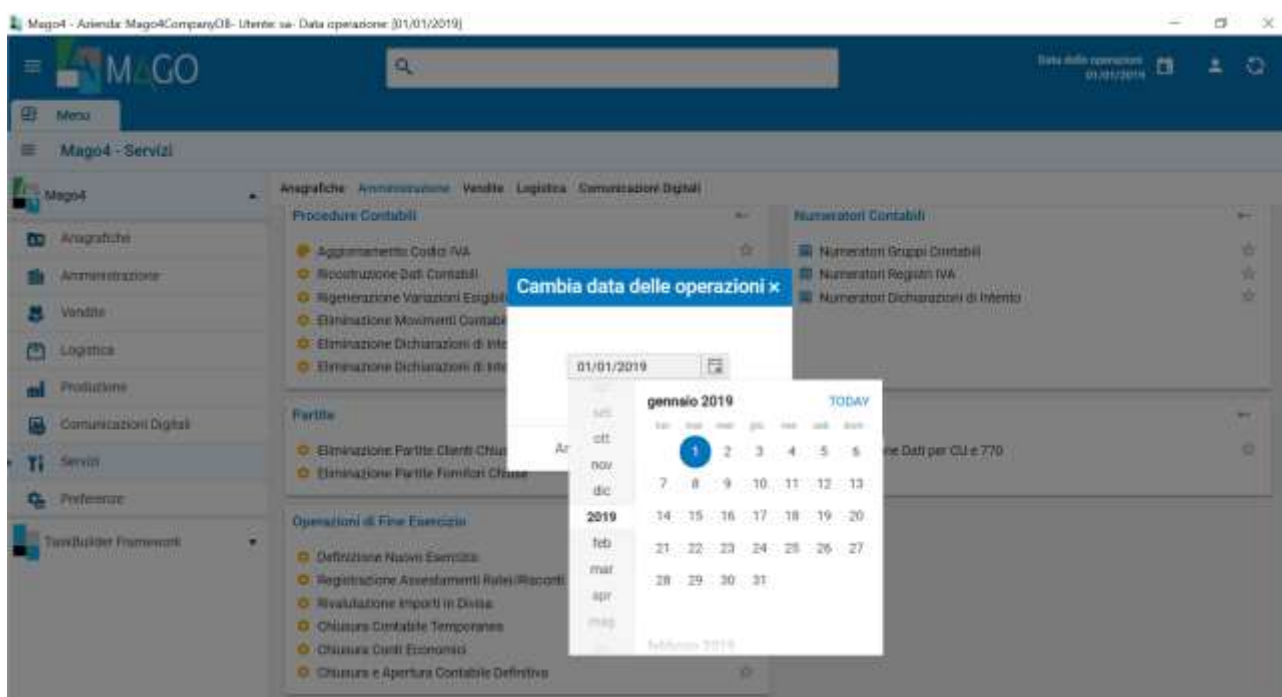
Mago4 - Azienda: Mago4CompanyOB - Utente: sa - Data operazione: [01/01/2019]

MAGO

Data delle operazioni 01/01/2019

Menu

Mago4 - Servizi

Mago4

Anagrafiche
Amministrazione
Vendite
Logistica
Produzione
Comunicazioni Digitali
Servizi
Preferenze

TaskBuilder Framework

Anagrafiche Amministrazione Vendite Logistica Comunicazioni Digitali

Procedure Contabili

Aggiornamento Codici IVA
Ricostruzione Dati Contabili
Rigenerazione Variazioni Esigibi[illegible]
Eliminazione Movimenti Contabi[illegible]
Eliminazione Dichiarazioni di Inte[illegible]
Eliminazione Dichiarazioni di Inte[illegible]

Partite

Eliminazione Partite Clienti Chiu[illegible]
Eliminazione Partite Fornitori Chiuse

Operazioni di Fine Esercizio

Definizione Nuovo Esercizio
Registrazione Assestamenti Ratei/Risconti
Rivalutazione Importi in Divisa
Chiusura Contabile Temporanea
Chiusura Conti Economici
Chiusura e Apertura Contabile Definitiva

Numeratori Contabili

Numeratori Gruppi Contabili
Numeratori Registri IVA
Numeratori Dichiarazioni di Intento

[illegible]ne Dati per CU e 770

Cambia data delle operazioni ×

01/01/2019

An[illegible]

set
ott
nov
dic
2019
feb
mar
apr
mag

gennaio 2019 TODAY

| lun | mar | mer | gio | ven | sab | dom |
|---|---|---|---|---|---|---|
| | 1 | 2 | 3 | 4 | 5 | 6 |
| 7 | 8 | 9 | 10 | 11 | 12 | 13 |
| 14 | 15 | 16 | 17 | 18 | 19 | 20 |
| 21 | 22 | 23 | 24 | 25 | 26 | 27 |
| 28 | 29 | 30 | 31 | | | |

febbraio 2019